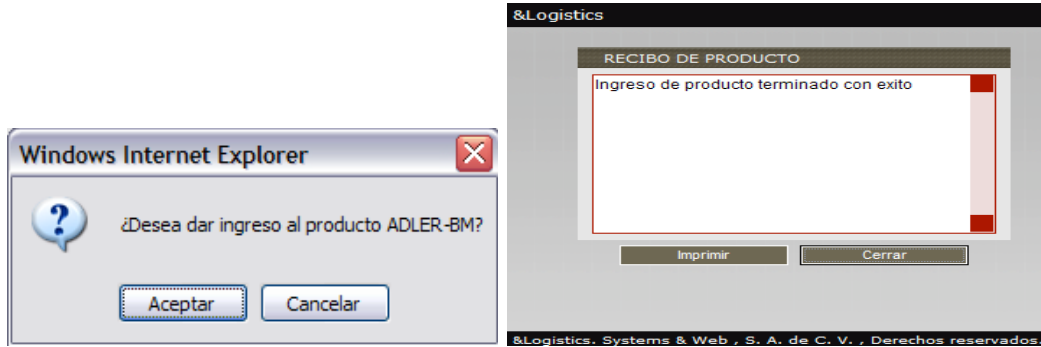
Windows Internet Explorer

¿Desea dar ingreso al producto ADLER-BM?

Aceptar Cancelar

&Logistics

RECIBO DE PRODUCTO

Ingreso de producto terminado con exito

Imprimir Cerrar

&Logistics. Systems & Web , S. A. de C. V. , Derechos reservados.